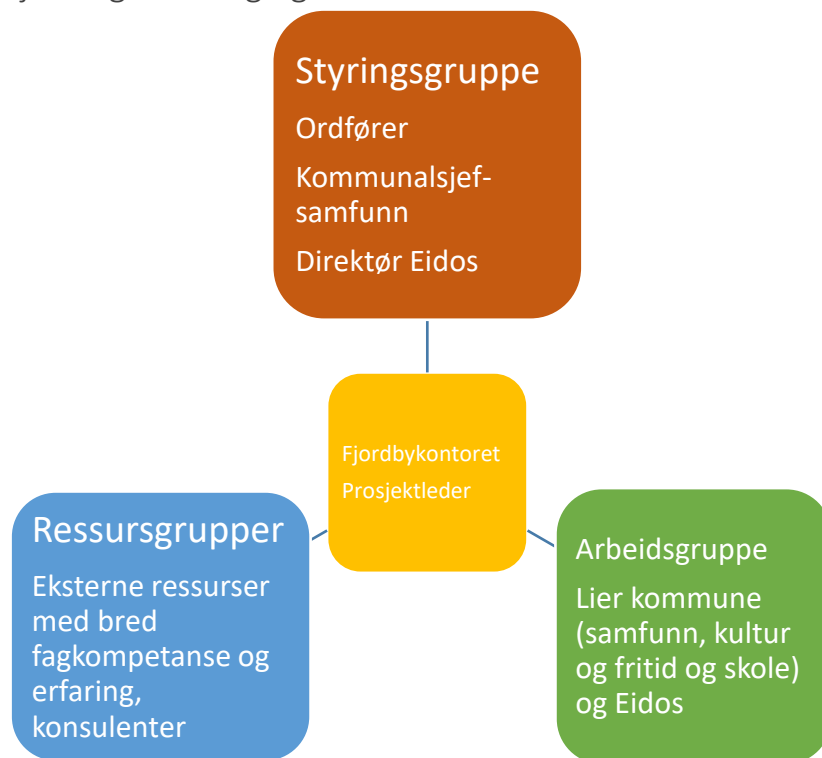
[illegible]

Styringsgruppe

Ordfører

Kommunalsjef-samfunn

Direktør Eidos

Fjordbykontoret

Prosjektleder

Ressursgrupper

Eksterne ressurser med bred fagkompetanse og erfaring, konsulenter

Arbeidsgruppe

Lier kommune (samfunn, kultur og fritid og skole) og Eidos